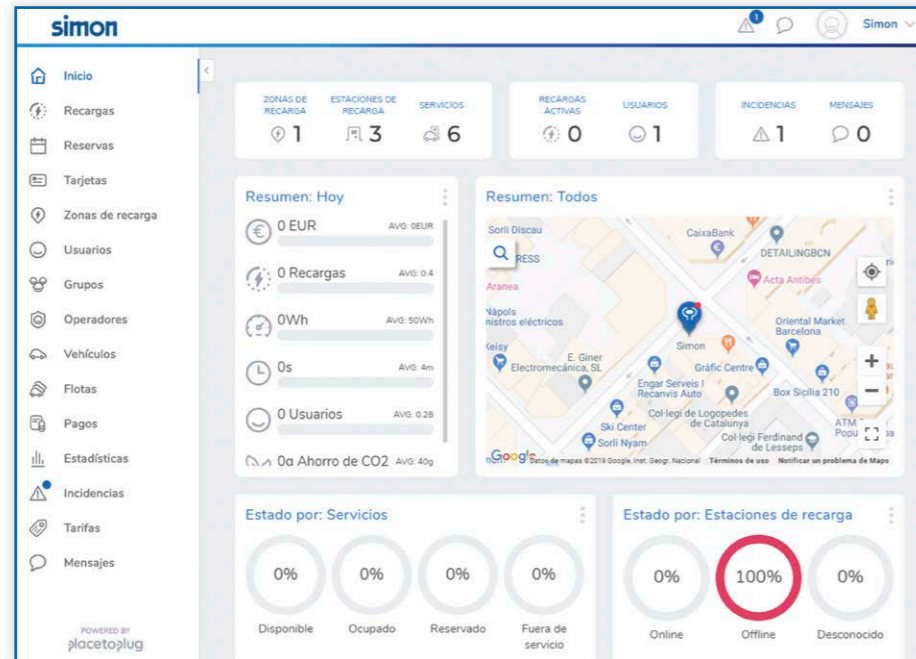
simon

1

Simon

Inicio
Recargas
Reservas
Tarjetas
Zonas de recarga
Usuarios
Grupos
Operadores
Vehículos
Flotas
Pagos
Estadísticas
Incidencias
Tarifas
Mensajes

POWERED BY
placetoplug

ZONAS DE RECARGA 1
ESTACIONES DE RECARGA 3
SERVICIOS 6

RECARGAS ACTIVAS 0
USUARIOS 1

INCIDENCIAS 1
MENSAJES 0

Resumen: Hoy

0 EUR AVG: 0EUR
0 Recargas AVG: 0.4
0Wh AVG: 50Wh
0s AVG: 4m
0 Usuarios AVG: 0.28
0g Ahorro de CO2 AVG: 40g

Resumen: Todos

Sorli Discau
CaixaBank
RESS
DETAILINGBCN
Acta Antibes
Aranea
Nápols nistros eléctricos
Oriental Market Barcelona
Simon
E. Giner Electromecánica, SL
Gràfic Centre
Engar Serveis I Recanvis Auto
Box Sicilia 210
Col·legi de Logopedes de Catalunya
Ski Center
Sorli Nyam
Col·legi Ferdinand de Lesseps
ATM
Google Datos de mapas ©2019 Google, Inst. Geogr. Nacional Términos de uso Notificar un problema de Maps

Estado por: Servicios

0% Disponible
0% Ocupado
0% Reservado
0% Fuera de servicio

Estado por: Estaciones de recarga

0% Online
100% Offline
0% Desconocido